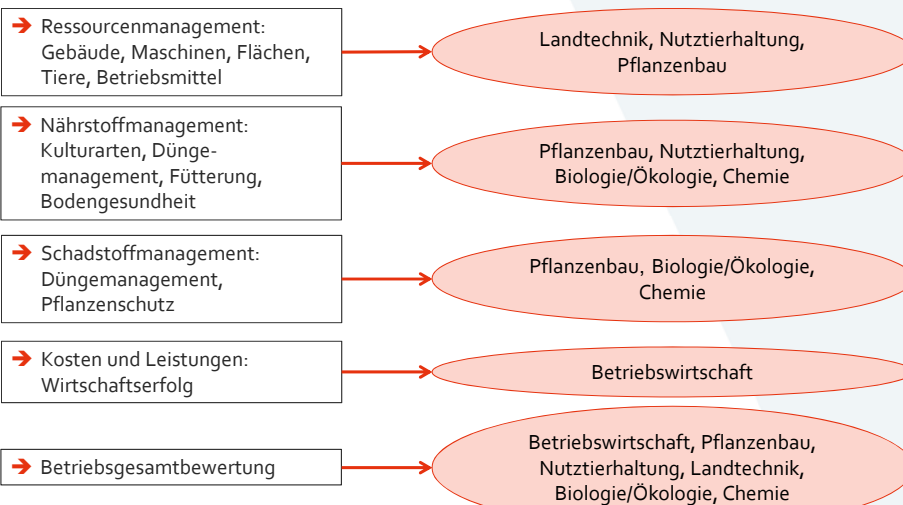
➔ Ressourcenmanagement: Gebäude, Maschinen, Flächen, Tiere, Betriebsmittel

Landtechnik, Nutztierhaltung, Pflanzenbau

➔ Nährstoffmanagement: Kulturarten, Düngemanagement, Fütterung, Bodengesundheit

Pflanzenbau, Nutztierhaltung, Biologie/Ökologie, Chemie

➔ Schadstoffmanagement: Düngemanagement, Pflanzenschutz

Pflanzenbau, Biologie/Ökologie, Chemie

➔ Kosten und Leistungen: Wirtschaftserfolg

Betriebswirtschaft

➔ Betriebsgesamtbewertung

Betriebswirtschaft, Pflanzenbau, Nutztierhaltung, Landtechnik, Biologie/Ökologie, Chemie